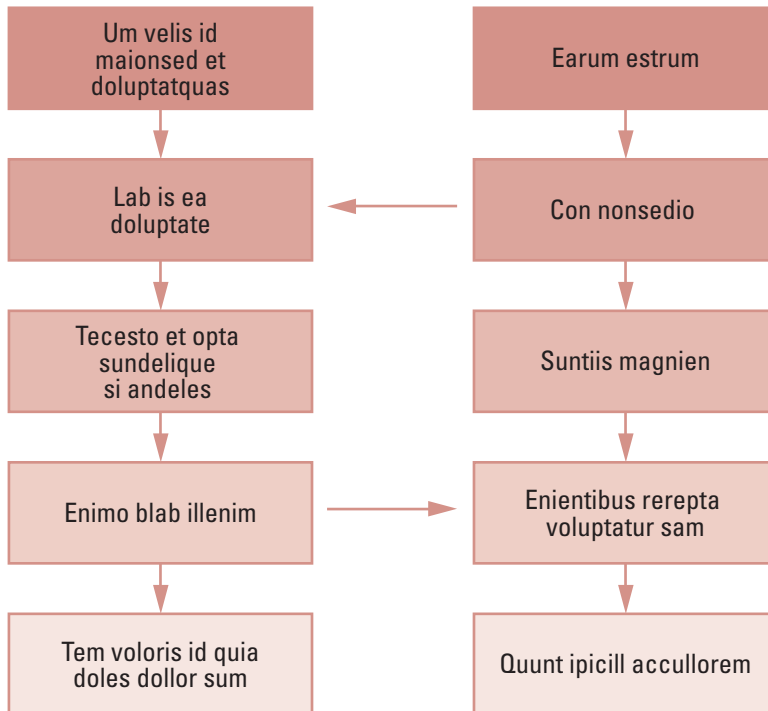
Um velis id maionsed et doluptatquas

Lab is ea doluptate

Tecesto et opta sundelique si andeles

Enimo blab illenim

Tem voloris id quia doles dollor sum

Earum estrum

Con nonsedio

Suntiis magnien

Enientibus rerepta voluptatur sam

Quunt ipicill accullorem